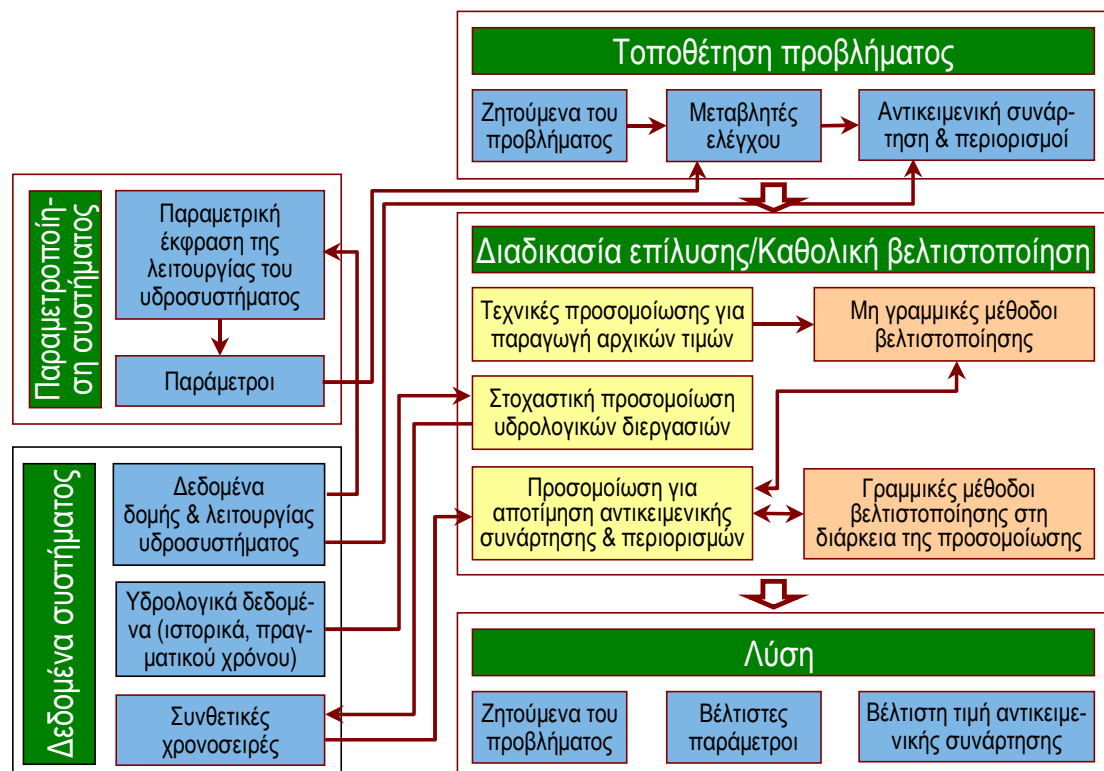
Τοποθέτηση προβλήματος

Ζητούμενα του προβλήματος

Μεταβλητές ελέγχου

Αντικειμενική συνάρτηση & περιορισμοί

Παραμετροποίηση συστήματος

Παραμετρική έκφραση της λειτουργίας του υδροσυστήματος

Παράμετροι

Διαδικασία επίλυσης/Καθολική βελτιστοποίηση

Τεχνικές προσομοίωσης για παραγωγή αρχικών τιμών

Μη γραμμικές μέθοδοι βελτιστοποίησης

Στοχαστική προσομοίωση υδρολογικών διεργασιών

Προσομοίωση για αποτίμηση αντικειμενικής συνάρτησης & περιορισμών

Γραμμικές μέθοδοι βελτιστοποίησης στη διάρκεια της προσομοίωσης

Δεδομένα συστήματος

Δεδομένα δομής & λειτουργίας υδροσυστήματος

Υδρολογικά δεδομένα (ιστορικά, πραγματικού χρόνου)

Συνθετικές χρονοσειρές

Λύση

Ζητούμενα του προβλήματος

Βέλτιστες παράμετροι

Βέλτιστη τιμή αντικειμενικής συνάρτησης